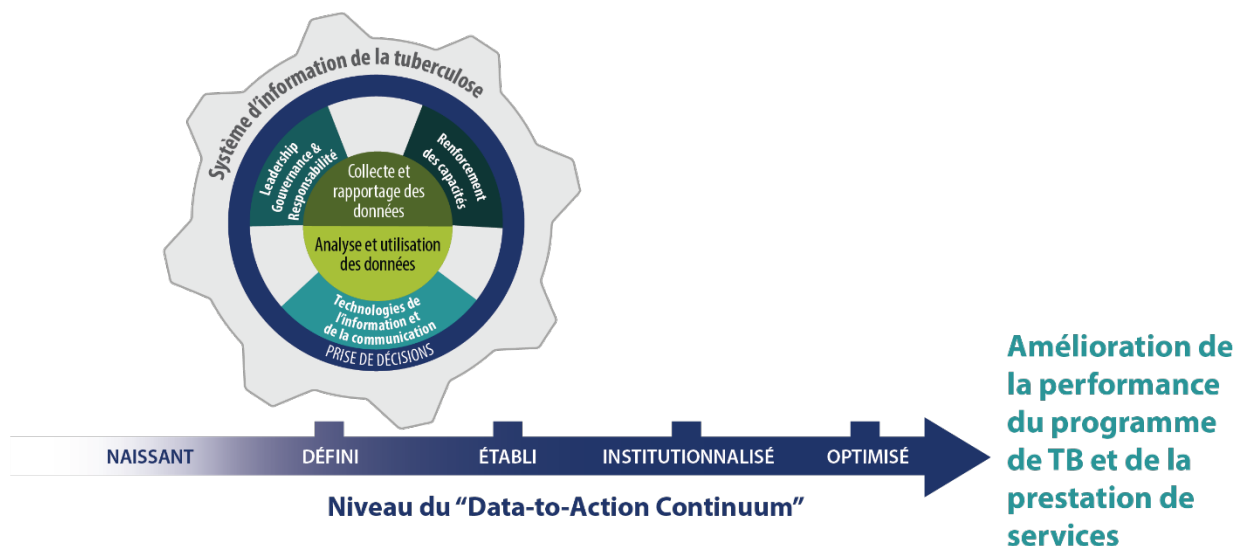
Système d'information de la tuberculose

Leadership Gouvernance & Responsabilité

Renforcement des capacités

Collecte et rapportage des données

Analyse et utilisation des données

Technologies de l'information et de la communication

PRISE DE DÉCISIONS

NAISSANT

DÉFINI

ÉTABLI

INSTITUTIONNALISÉ

OPTIMISÉ

Niveau du "Data-to-Action Continuum"

Amélioration de la performance du programme de TB et de la prestation de services